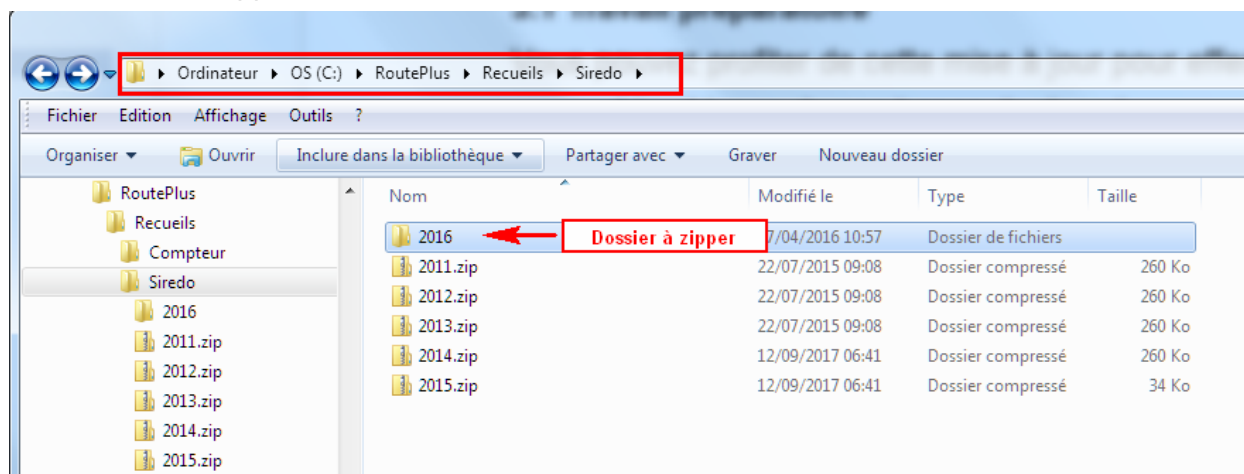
Ordinateur ▸ OS (C:) ▸ RoutePlus ▸ Recueils ▸ Siredo ▸

Fichier Edition Affichage Outils ?

Organiser ▾ Ouvrir Inclure dans la bibliothèque ▾ Partager avec ▾ Graver Nouveau dossier

RoutePlus
Recueils
Compteur
Siredo
2016
2011.zip
2012.zip
2013.zip
2014.zip
2015.zip

| Nom | Modifié le | Type | Taille |
|---|---|---|---|
| 2016 | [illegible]7/04/2016 10:57 | Dossier de fichiers | |
| 2011.zip | 22/07/2015 09:08 | Dossier compressé | 260 Ko |
| 2012.zip | 22/07/2015 09:08 | Dossier compressé | 260 Ko |
| 2013.zip | 22/07/2015 09:08 | Dossier compressé | 260 Ko |
| 2014.zip | 12/09/2017 06:41 | Dossier compressé | 260 Ko |
| 2015.zip | 12/09/2017 06:41 | Dossier compressé | 34 Ko |

Dossier à zipper